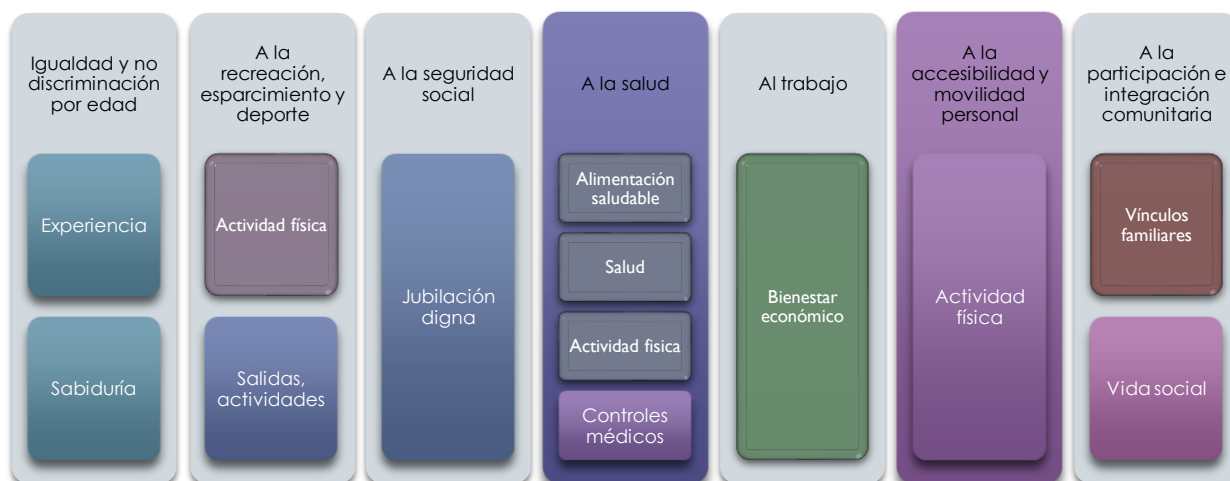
Igualdad y no discriminación por edad

Experiencia

Sabiduría

A la recreación, esparcimiento y deporte

Actividad física

Salidas, actividades

A la seguridad social

Jubilación digna

A la salud

Alimentación saludable

Salud

Actividad fisica

Controles médicos

Al trabajo

Bienestar económico

A la accesibilidad y movilidad personal

Actividad física

A la participación e integración comunitaria

Vínculos familiares

Vida social